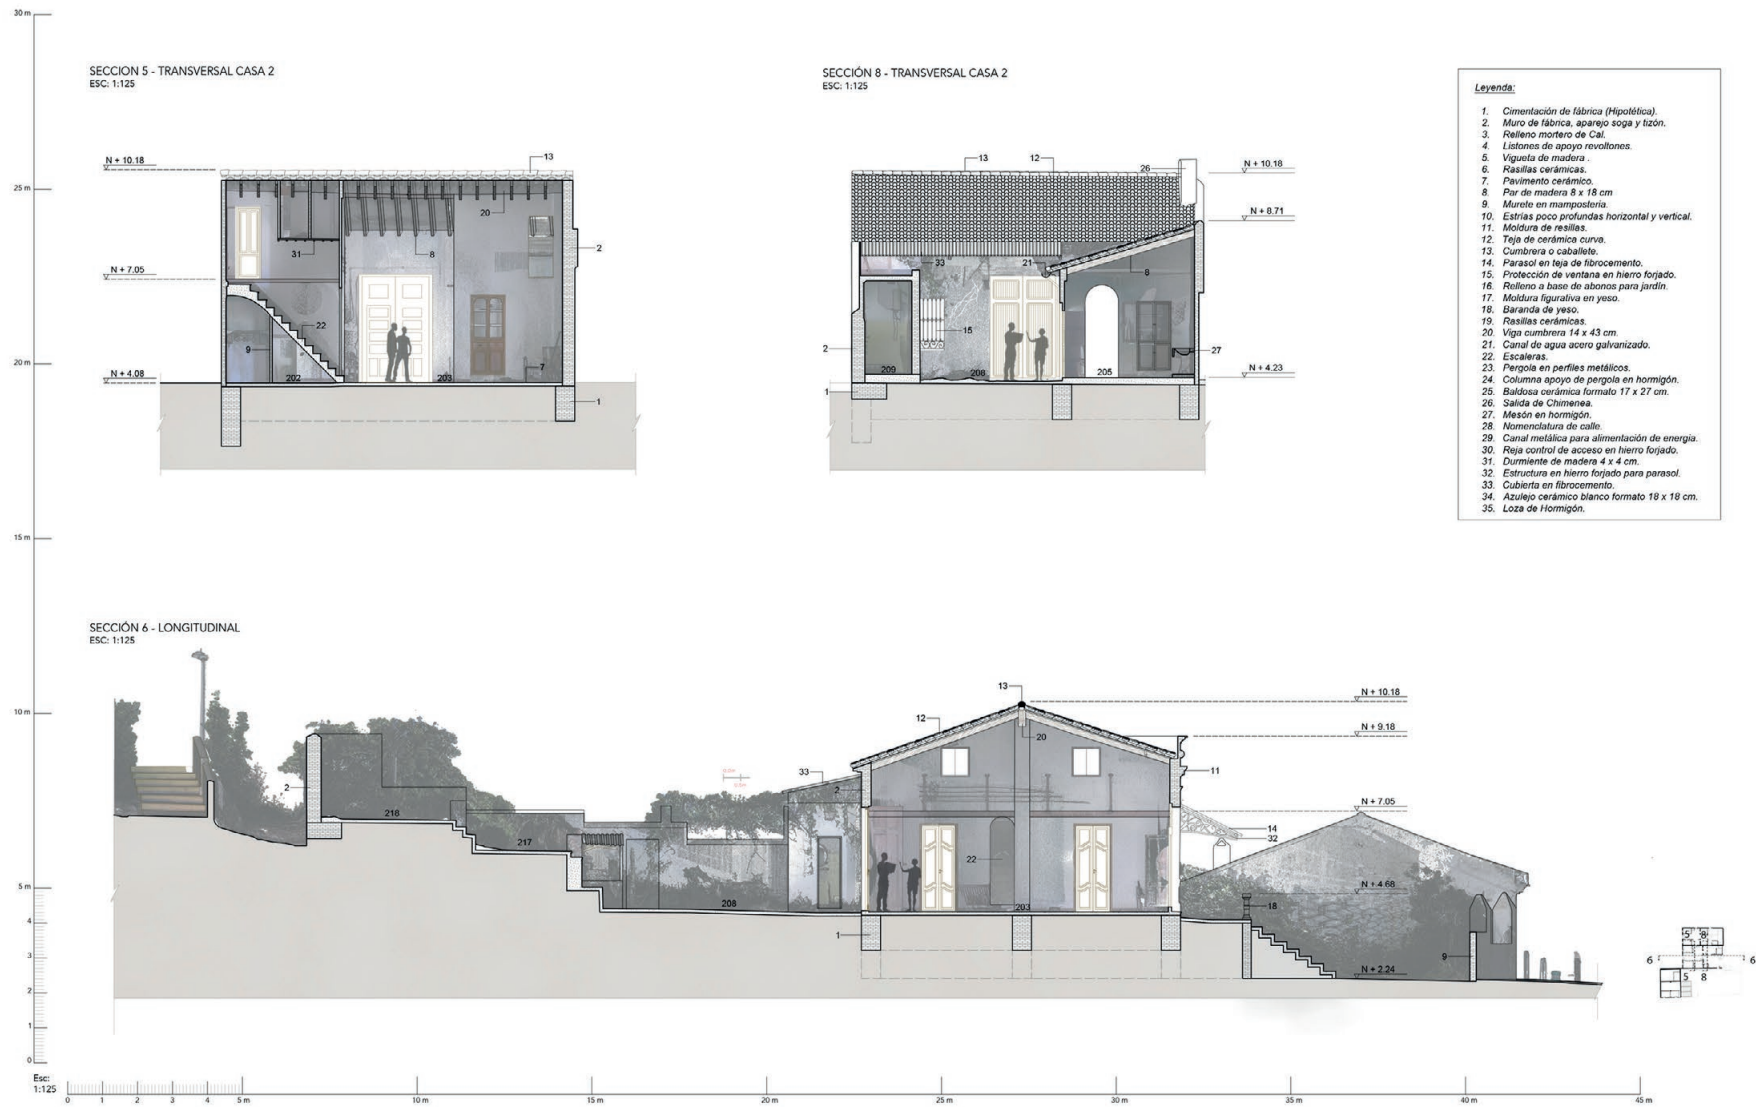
30 m
25 m
20 m
15 m
10 m
5 m

SECCION 5 - TRANSVERSAL CASA 2
ESC: 1:125

N + 10.18
13
20
2
31
8
N + 7.05
22
9
N + 4.08
202
203
7
1

SECCIÓN 8 - TRANSVERSAL CASA 2
ESC: 1:125

13
12
26
N + 10.18
N + 8.71
33
21
8
15
2
209
208
205
27
N + 4.23
1

Leyenda:

1. Cimentación de fábrica (Hipotética).
2. Muro de fábrica, aparejo soga y tizón.
3. Relleno mortero de Cal.
4. Listones de apoyo revoltones.
5. Vigueta de madera .
6. Rasillas cerámicas.
7. Pavimento cerámico.
8. Par de madera 8 x 18 cm
9. Murete en mampostería.
10. Estrías poco profundas horizontal y vertical.
11. Moldura de resillas.
12. Teja de cerámica curva.
13. Cumbrera o caballete.
14. Parasol en teja de fibrocemento.
15. Protección de ventana en hierro forjado.
16. Relleno a base de abonos para jardín.
17. Moldura figurativa en yeso.
18. Baranda de yeso.
19. Rasillas cerámicas.
20. Viga cumbrera 14 x 43 cm.
21. Canal de agua acero galvanizado.
22. Escaleras.
23. Pergola en perfiles metálicos.
24. Columna apoyo de pergola en hormigón.
25. Baldosa cerámica formato 17 x 27 cm.
26. Salida de Chimenea.
27. Mesón en hormigón.
28. Nomenclatura de calle.
29. Canal metálica para alimentación de energía.
30. Reja control de acceso en hierro forjado.
31. Durmiente de madera 4 x 4 cm.
32. Estructura en hierro forjado para parasol.
33. Cubierta en fibrocemento.
34. Azulejo cerámico blanco formato 18 x 18 cm.
35. Loza de Hormigón.

SECCIÓN 6 - LONGITUDINAL
ESC: 1:125

13
N + 10.18
12
N + 9.18
20
33
11
2
2
218
N + 7.05
217
14
32
22
208
203
N + 4.68
18
1
9
N + 2.24

5 8
6 6
5 8

4
3
2
1
0

Esc:
1:125
0 1 2 3 4 5 m 10 m 15 m 20 m 25 m 30 m 35 m 40 m 45 m